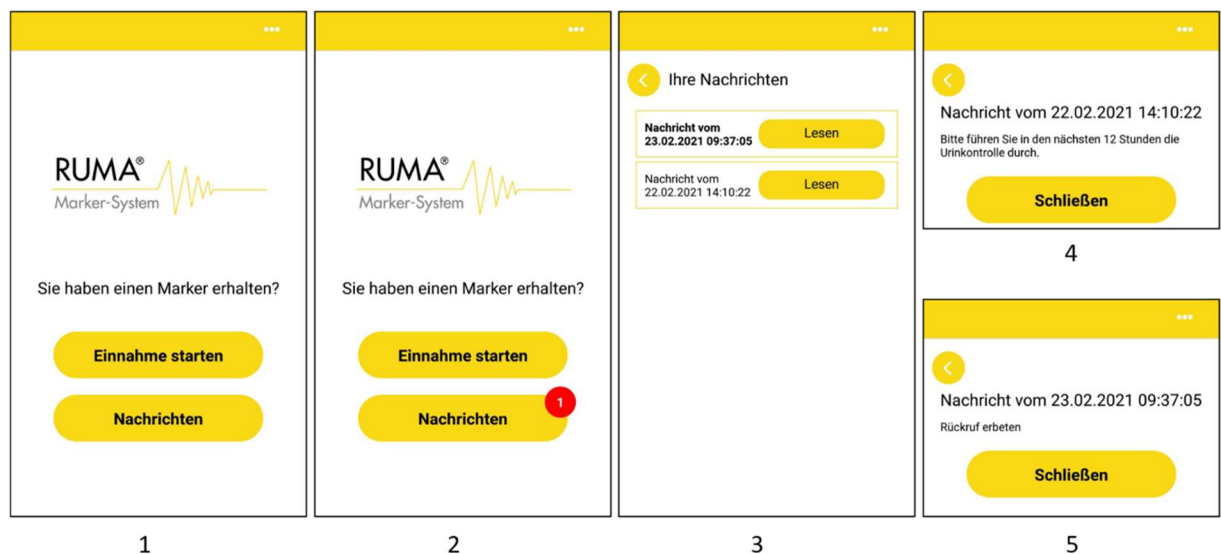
RUMA®
Marker-System

Sie haben einen Marker erhalten?

Einnahme starten

Nachrichten

1

RUMA®
Marker-System

Sie haben einen Marker erhalten?

Einnahme starten

Nachrichten 1

2

Ihre Nachrichten

Nachricht vom 23.02.2021 09:37:05 Lesen

Nachricht vom 22.02.2021 14:10:22 Lesen

3

Nachricht vom 22.02.2021 14:10:22

Bitte führen Sie in den nächsten 12 Stunden die Urinkontrolle durch.

Schließen

4

Nachricht vom 23.02.2021 09:37:05

Rückruf erbeten

Schließen

5